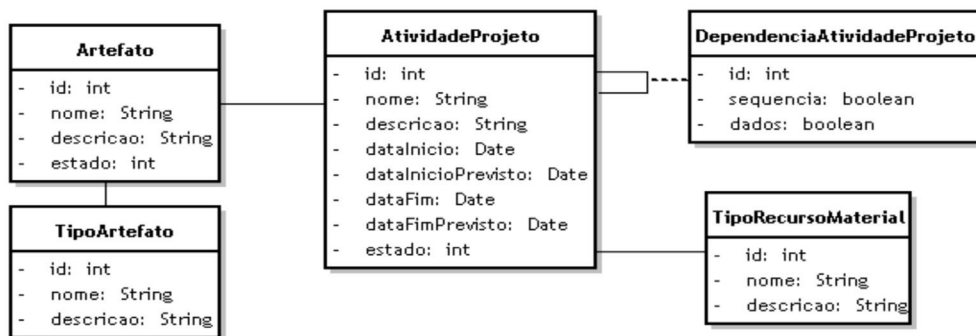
Artefato
- id: int
- nome: String
- descricao: String
- estado: int

TipoArtefato
- id: int
- nome: String
- descricao: String

AtividadeProjeto
- id: int
- nome: String
- descricao: String
- dataInicio: Date
- dataInicioPrevisto: Date
- dataFim: Date
- dataFimPrevisto: Date
- estado: int

DependenciaAtividadeProjeto
- id: int
- sequencia: boolean
- dados: boolean

TipoRecursoMaterial
- id: int
- nome: String
- descricao: String